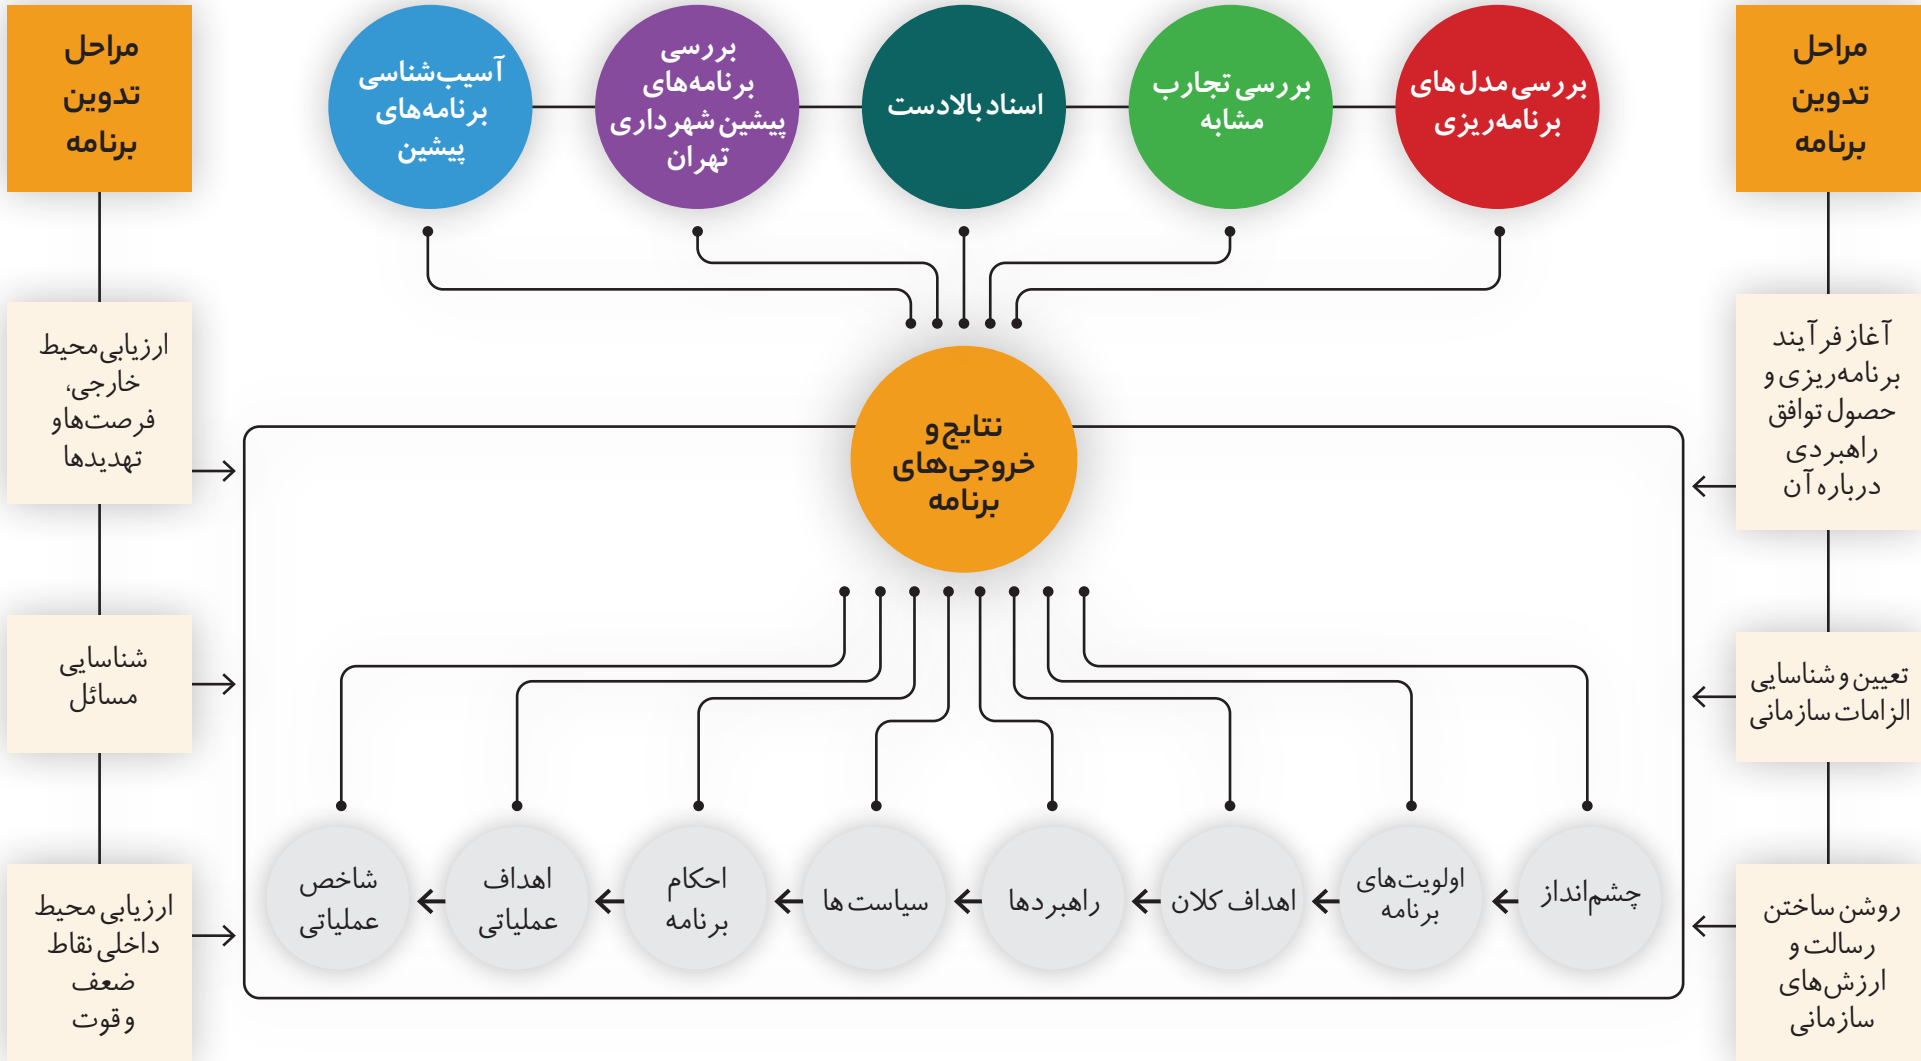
مراحل تدوین برنامه

بررسی مدل های برنامه‌ریزی

بررسی تجارب مشابه

اسناد بالادست

بررسی برنامه‌های پیشین شهرداری تهران

آسیب‌شناسی برنامه‌های پیشین

مراحل تدوین برنامه

آغاز فرآیند برنامه‌ریزی و حصول توافق راهبردی درباره آن

ارزیابی محیط خارجی، فرصت‌ها و تهدیدها

نتایج و خروجی‌های برنامه

تعیین و شناسایی الزامات سازمانی

شناسایی مسائل

چشم‌انداز

اولویت‌های برنامه

اهداف کلان

راهبردها

سیاست ها

احکام برنامه

اهداف عملیاتی

شاخص عملیاتی

روشن ساختن رسالت و ارزش‌های سازمانی

ارزیابی محیط داخلی نقاط ضعف و قوت